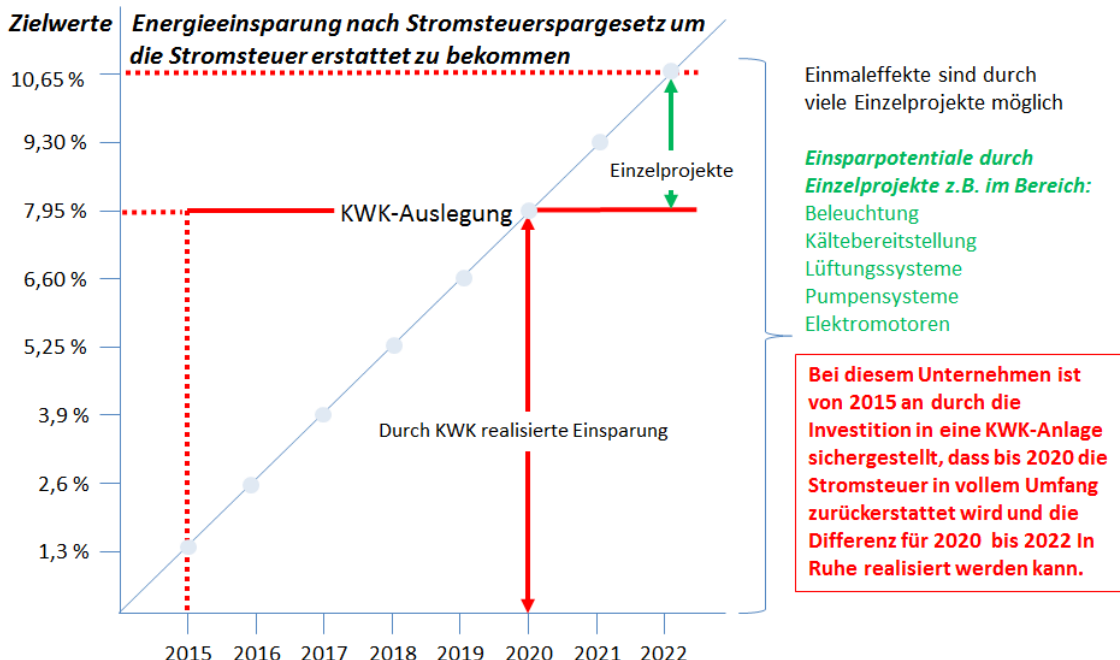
Zielwerte

Energieeinsparung nach Stromsteuerspargesetz um die Stromsteuer erstattet zu bekommen

10,65 %
9,30 %
7,95 %
6,60 %
5,25 %
3,9 %
2,6 %
1,3 %

KWK-Auslegung

Einzelprojekte

Durch KWK realisierte Einsparung

2015 2016 2017 2018 2019 2020 2021 2022

Einmaleffekte sind durch viele Einzelprojekte möglich

Einsparpotentiale durch Einzelprojekte z.B. im Bereich:
Beleuchtung
Kältebereitstellung
Lüftungssysteme
Pumpensysteme
Elektromotoren

Bei diesem Unternehmen ist von 2015 an durch die Investition in eine KWK-Anlage sichergestellt, dass bis 2020 die Stromsteuer in vollem Umfang zurückerstattet wird und die Differenz für 2020 bis 2022 In Ruhe realisiert werden kann.